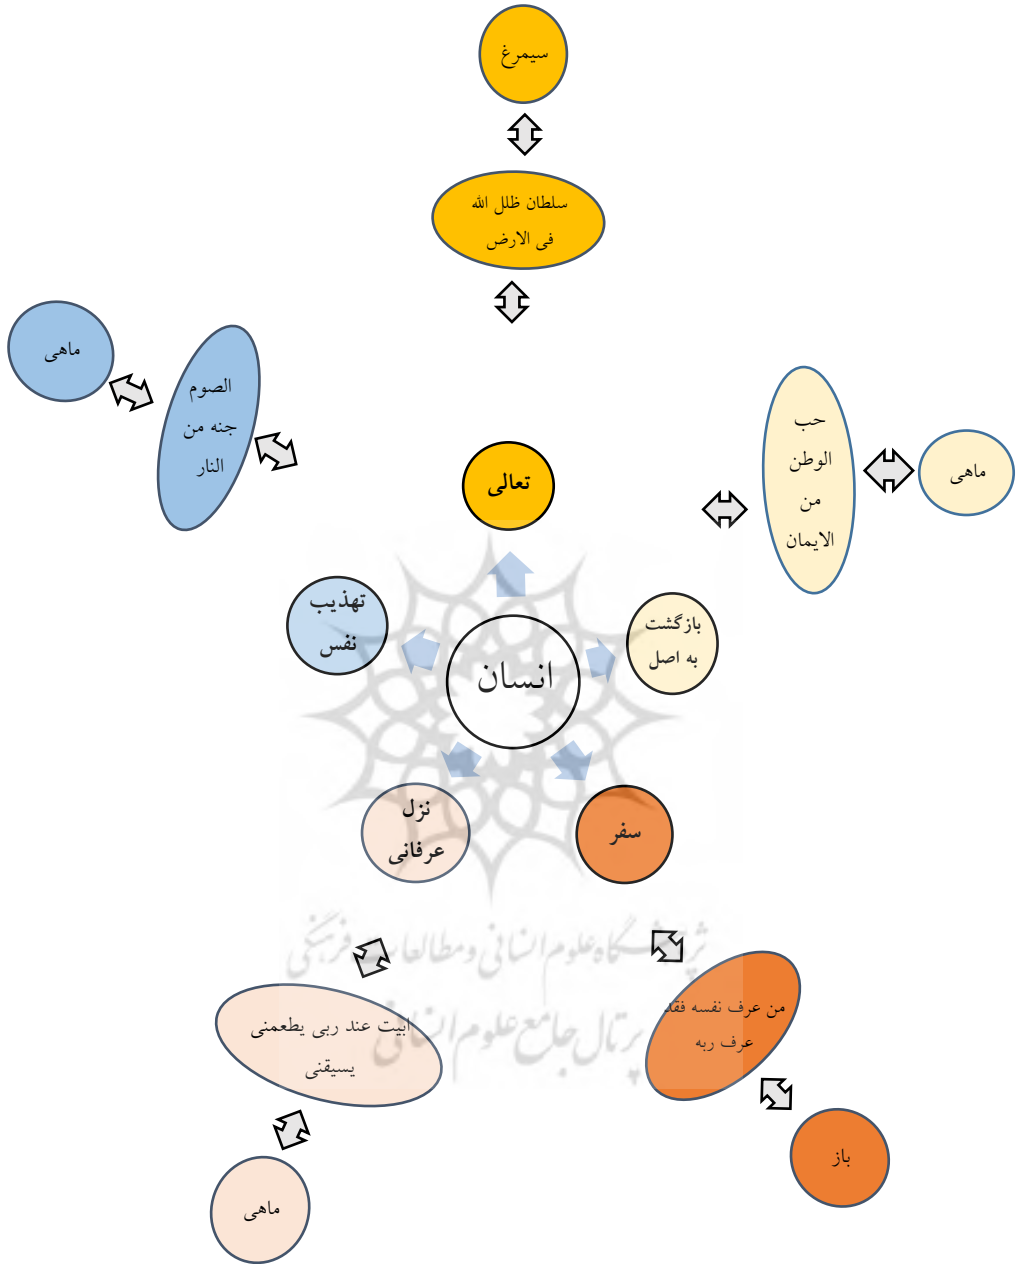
سیمرغ

سلطان ظلل الله فی الارض

ماهی

الصوم جنه من النار

حب الوطن من الایمان

ماهی

تعالی

تهذیب نفس

انسان

بازگشت به اصل

نزل عرفانی

سفر

پژوهشگاه علوم انسانی و مطالعات فرهنگی
پرتال جامع علوم انسانی

من عرف نفسه فقد عرف ربه

ابیت عند ربی یطعمنی یسیقنی

باز

ماهی